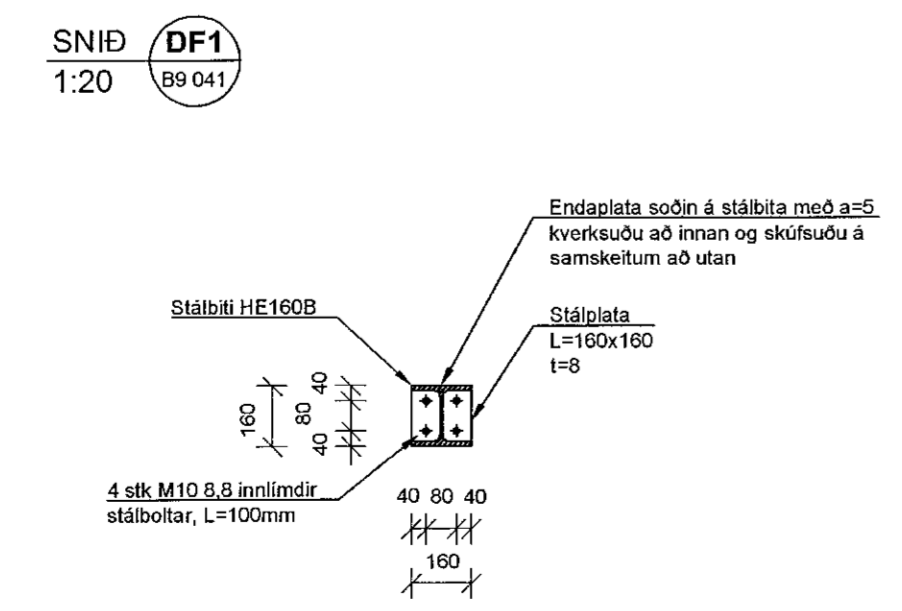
SNIÐ
1:20

DF1
B9 041

Endaplata soðin á stálbita með a=5
kverksuðu að innan og skúfsuðu á
samskeitum að utan

Stálbiti HE160B

Stálplata
L=160x160
t=8

160

40
80
40

4 stk M10 8,8 innlímdir
stálboltar, L=100mm

40 80 40

160